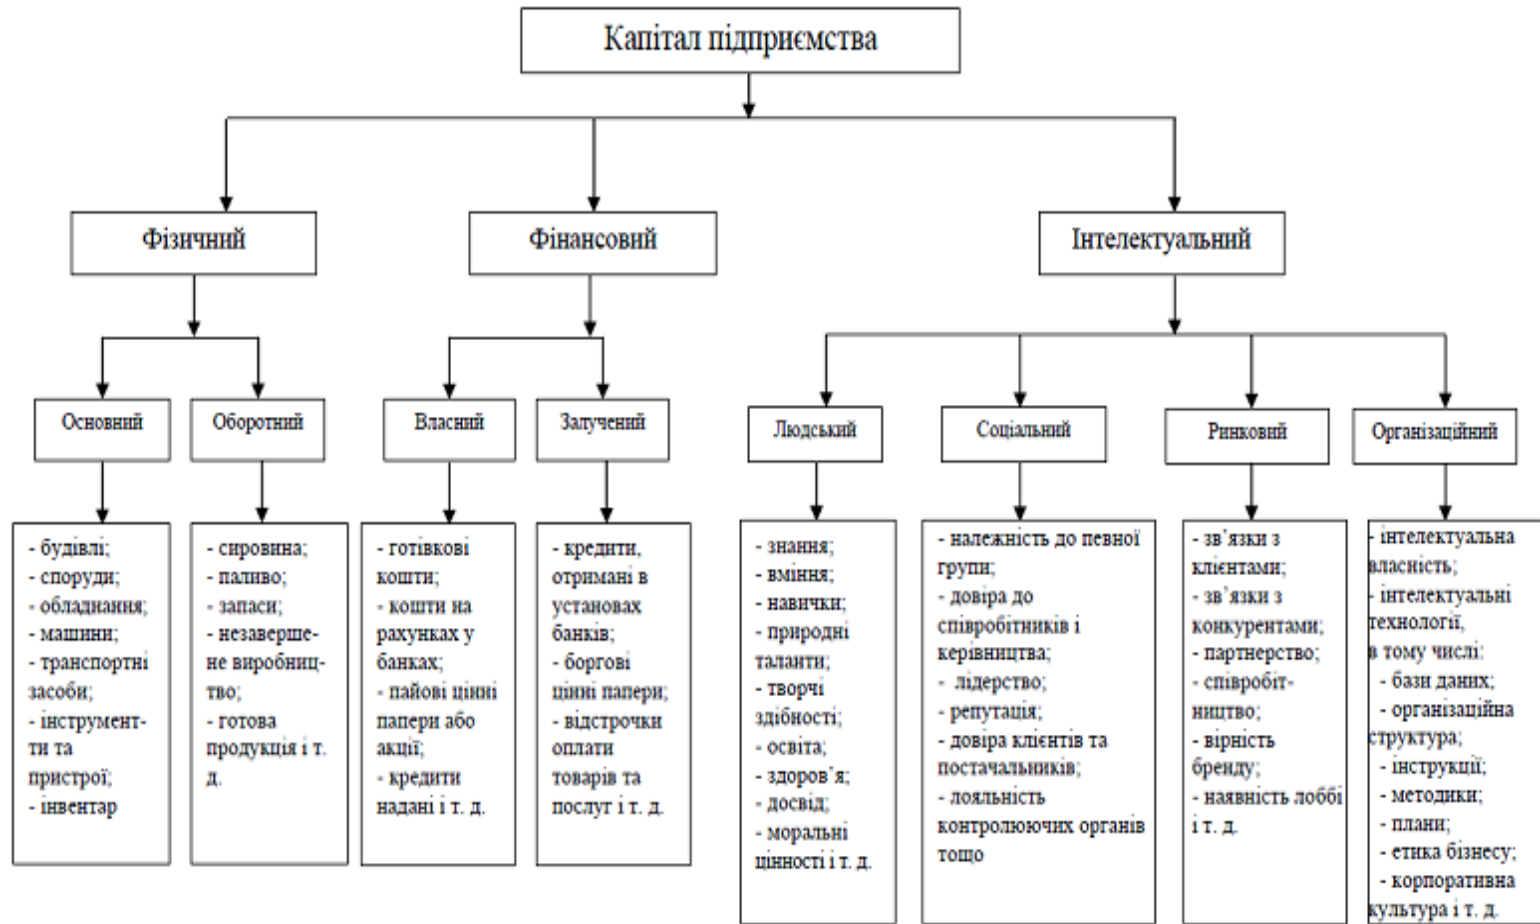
Капітал підприємства

Фізичний

Фінансовий

Інтелектуальний

Основний

Оборотний

Власний

Залучений

Людський

Соціальний

Ринковий

Організаційний

- будівлі;
- споруди;
- обладнання;
- машини;
- транспортні засоби;
- інструменти та пристрої;
- інвентар

- сировина;
- паливо;
- запаси;
- незавершене виробництво;
- готова продукція і т. д.

- готівкові кошти;
- кошти на рахунках у банках;
- пайові цінні папери або акції;
- кредити надані і т. д.

- кредити, отримані в установах банків;
- боргові цінні папери;
- відстрочки оплати товарів та послуг і т. д.

- знання;
- вміння;
- навички;
- природні таланти;
- творчі здібності;
- освіта;
- здоров'я;
- досвід;
- моральні цінності і т. д.

- належність до певної групи;
- довіра до співробітників і керівництва;
- лідерство;
- репутація;
- довіра клієнтів та постачальників;
- лояльність контролюючих органів тощо

- зв'язки з клієнтами;
- зв'язки з конкурентами;
- партнерство;
- співробітництво;
- вірність бренду;
- наявність лоббі і т. д.

- інтелектуальна власність;
- інтелектуальні технології,
в тому числі:
- бази даних;
- організаційна структура;
- інструкції;
- методики;
- плани;
- етика бізнесу;
- корпоративна культура і т. д.